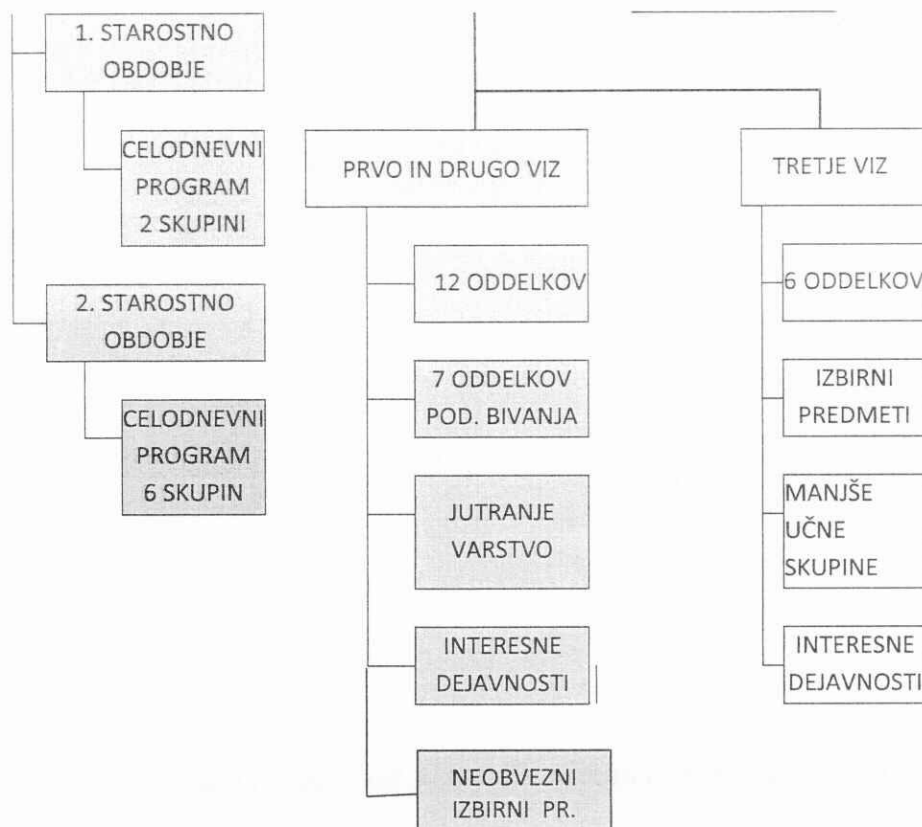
1. STAROSTNO OBDOBJE

CELODNEVNI PROGRAM 2 SKUPINI

2. STAROSTNO OBDOBJE

CELODNEVNI PROGRAM 6 SKUPIN

PRVO IN DRUGO VIZ

12 ODDELKOV

7 ODDELKOV POD. BIVANJA

JUTRANJE VARSTVO

INTERESNE DEJAVNOSTI

NEOBVEZNI IZBIRNI PR.

TRETJE VIZ

6 ODDELKOV

IZBIRNI PREDMETI

MANJŠE UČNE SKUPINE

INTERESNE DEJAVNOSTI